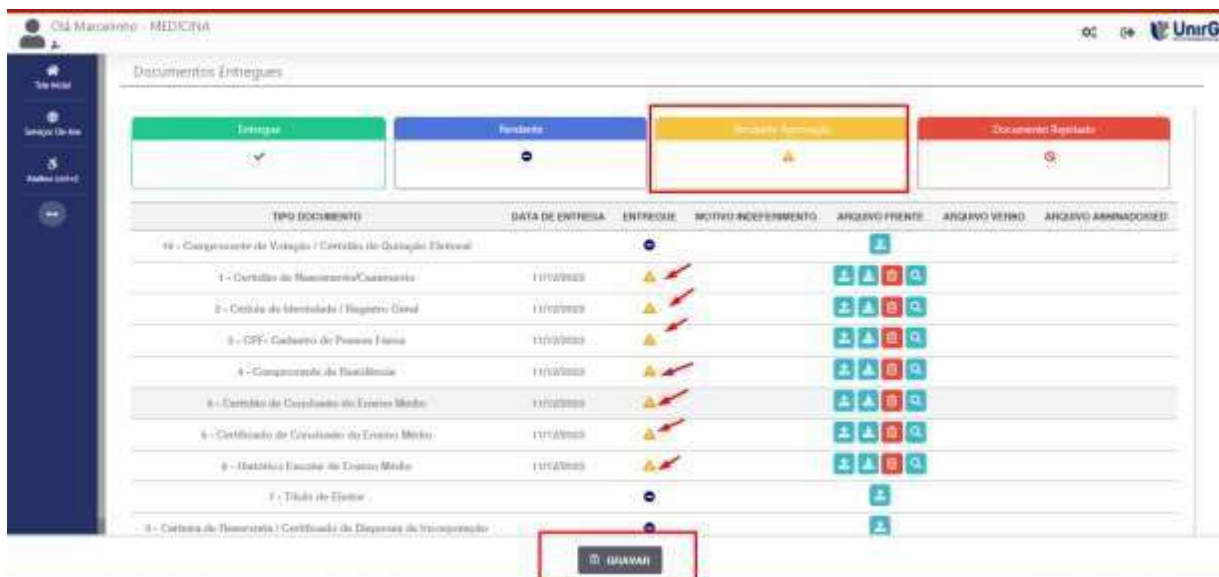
Olá Marcelino - MEDICINA

UnirG

Tela Inicial

Serviços On-line

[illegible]

Documentos Entregues

| Entregue | Pendente | Aguardando Aprovação | Documento Rejeitado |
|---|---|---|---|
| ✓ | | ⚠ | |

| TIPO DOCUMENTO | DATA DE ENTREGA | ENTREGUE | MOTIVO INDEFERIMENTO | ARQUIVO FRENTE | ARQUIVO VERSO | ARQUIVO ASSINADO/SED |
|---|---|---|---|---|---|---|
| 10 - Comprovante de Votação / Certidão de Quitação Eleitoral | | | | | | |
| 1 - Certidão de Nascimento/Casamento | 11/12/2023 | ⚠ | | | | |
| 2 - Cédula de Identidade / Registro Geral | 11/12/2023 | ⚠ | | | | |
| 3 - CPF- Cadastro de Pessoa Física | 11/12/2023 | ⚠ | | | | |
| 4 - Comprovante de Residência | 11/12/2023 | ⚠ | | | | |
| 5 - Certidão de Conclusão do Ensino Médio | 11/12/2023 | ⚠ | | | | |
| 6 - Certificado de Conclusão do Ensino Médio | 11/12/2023 | ⚠ | | | | |
| 8 - Histórico Escolar do Ensino Médio | 11/12/2023 | ⚠ | | | | |
| 7 - Título de Eleitor | | | | | | |
| 9 - Carteira de Reservista / Certificado de Dispensa de Incorporação | | | | | | |

GRAVAR